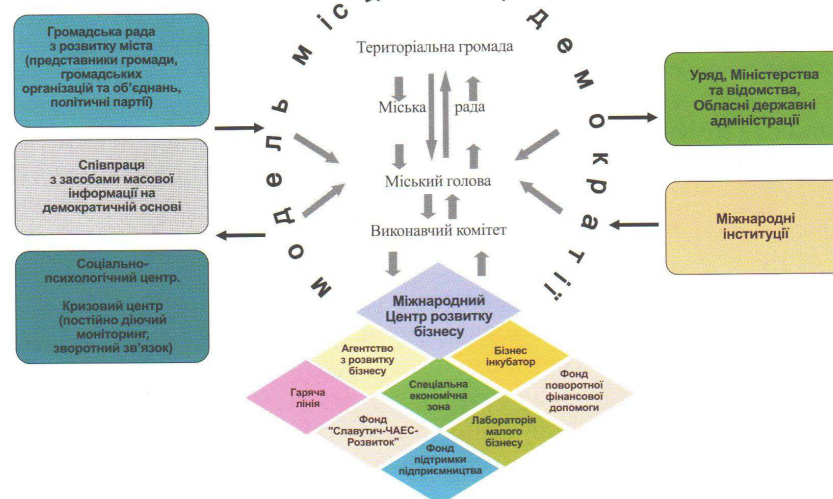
Громадська рада з розвитку міста (представники громади, громадських організацій та об'єднань, політичні партії)

Співпраця з засобами масової інформації на демократичній основі

Соціально-психологічний центр.

Кризовий центр (постійно діючий моніторинг, зворотний зв'язок)

Модель міс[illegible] демократії

Територіальна громада

Міська рада

Міський голова

Виконавчий комітет

Уряд, Міністерства та відомства, Обласні державні адміністрації

Міжнародні інституції

Міжнародний Центр розвитку бізнесу

Агентство з розвитку бізнесу

Бізнес інкубатор

Гаряча лінія

Спеціальна економічна зона

Фонд поворотної фінансової допомоги

Фонд "Славутич-ЧАЕС-Розвиток"

Лабораторія малого бізнесу

Фонд підтримки підприємництва